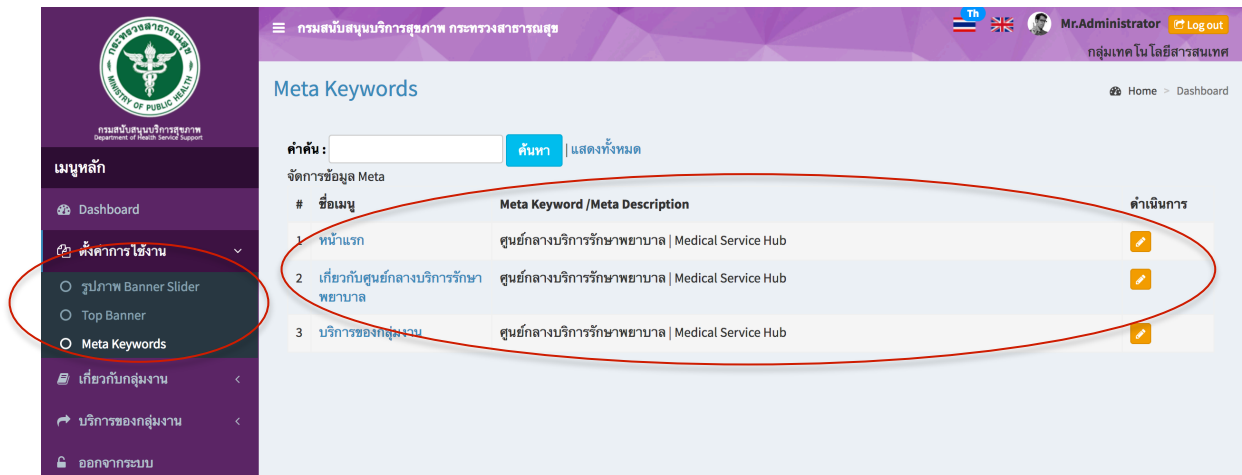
กระทรวงสาธารณสุข
MINISTRY OF PUBLIC HEALTH
กรมสนับสนุนบริการสุขภาพ
Department of Health Service Support

เมนูหลัก

Dashboard

ตั้งค่าการใช้งาน

รูปภาพ Banner Slider

Top Banner

Meta Keywords

เกี่ยวกับกลุ่มงาน

บริการของกลุ่มงาน

ออกจากระบบ

≡ กรมสนับสนุนบริการสุขภาพ กระทรวงสาธารณสุข

Th

Mr.Administrator

Log out

กลุ่มเทคโนโลยีสารสนเทศ

Meta Keywords

Home > Dashboard

คำค้น : ค้นหา | แสดงทั้งหมด

จัดการข้อมูล Meta

| # | ชื่อเมนู | Meta Keyword /Meta Description | ดำเนินการ |
|---|---|---|---|
| 1 | หน้าแรก | ศูนย์กลางบริการรักษาพยาบาล \| Medical Service Hub | |
| 2 | เกี่ยวกับศูนย์กลางบริการรักษาพยาบาล | ศูนย์กลางบริการรักษาพยาบาล \| Medical Service Hub | |
| 3 | บริการของกลุ่มงาน | ศูนย์กลางบริการรักษาพยาบาล \| Medical Service Hub | |